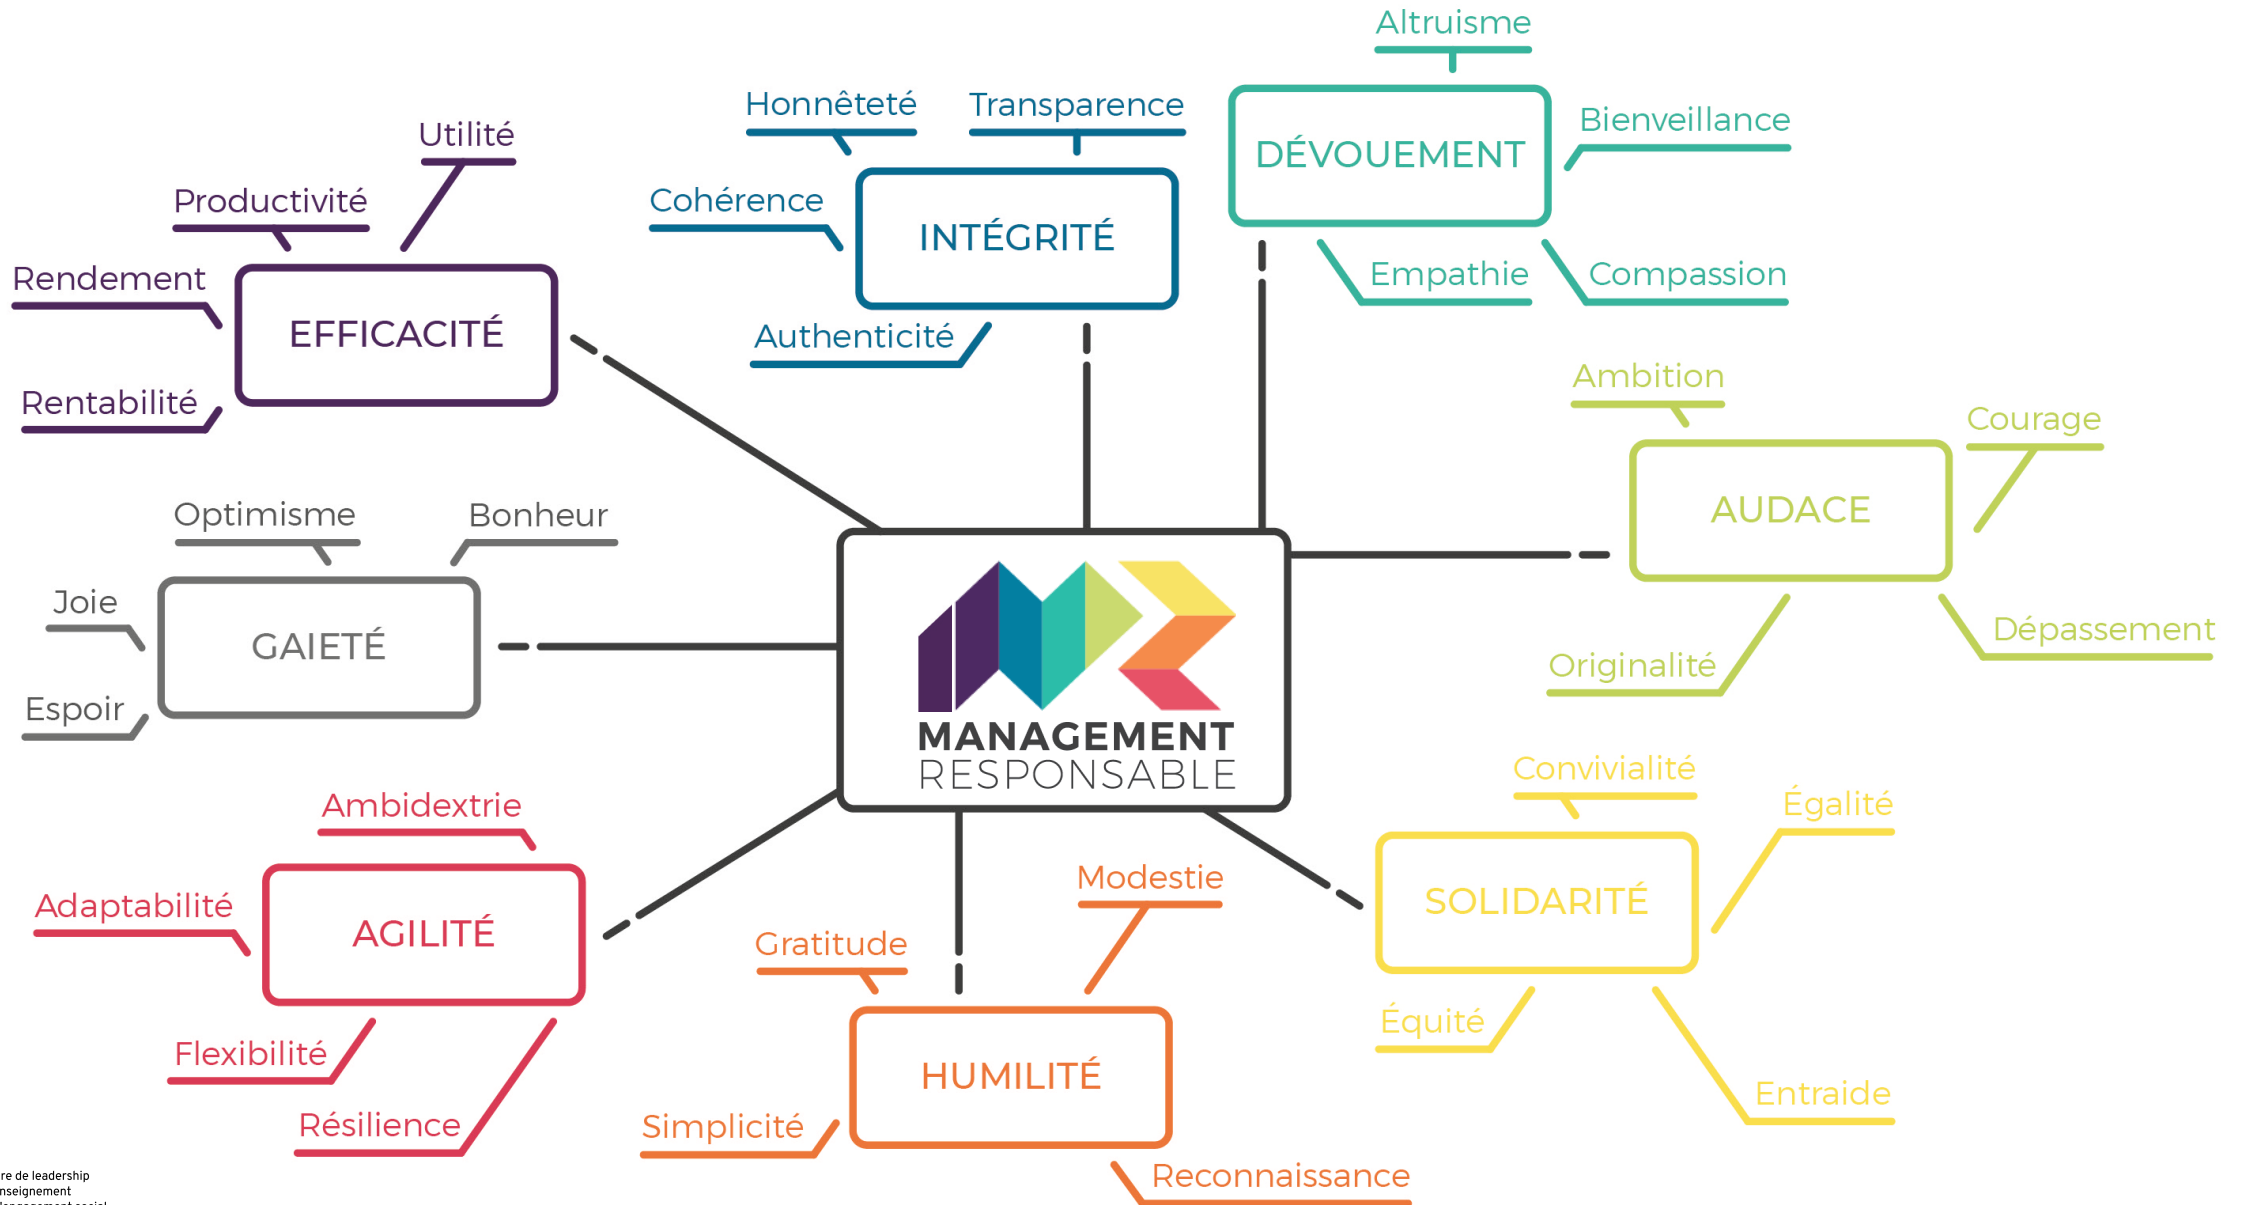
MANAGEMENT RESPONSABLE

EFFICACITÉ
Utilité
Productivité
Rendement
Rentabilité

INTÉGRITÉ
Honnêteté
Transparence
Cohérence
Authenticité

DÉVOUEMENT
Altruisme
Bienveillance
Empathie
Compassion

AUDACE
Ambition
Courage
Originalité
Dépassement

GAIETÉ
Optimisme
Bonheur
Joie
Espoir

AGILITÉ
Ambidextrie
Adaptabilité
Flexibilité
Résilience

HUMILITÉ
Modestie
Gratitude
Simplicité
Reconnaissance

SOLIDARITÉ
Convivialité
Égalité
Équité
Entraide

re de leadership
nseignement
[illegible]